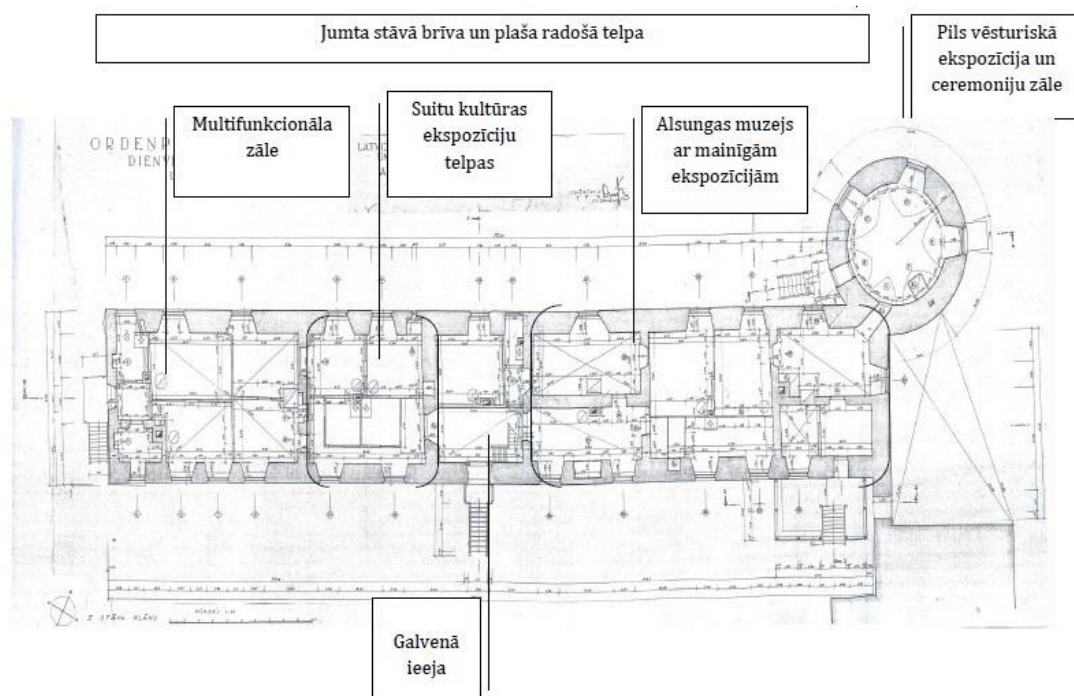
Jumta stāvā brīva un plaša radošā telpa

Pils vēsturiskā ekspozīcija un ceremoniju zāle

Multifunkcionāla zāle

Suitu kultūras ekspozīciju telpas

Alsungas muzejs ar mainīgām ekspozīcijām

ORDENP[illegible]
DIENV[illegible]

LATV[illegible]

2. STĀVA PLĀNS

Galvenā ieeja